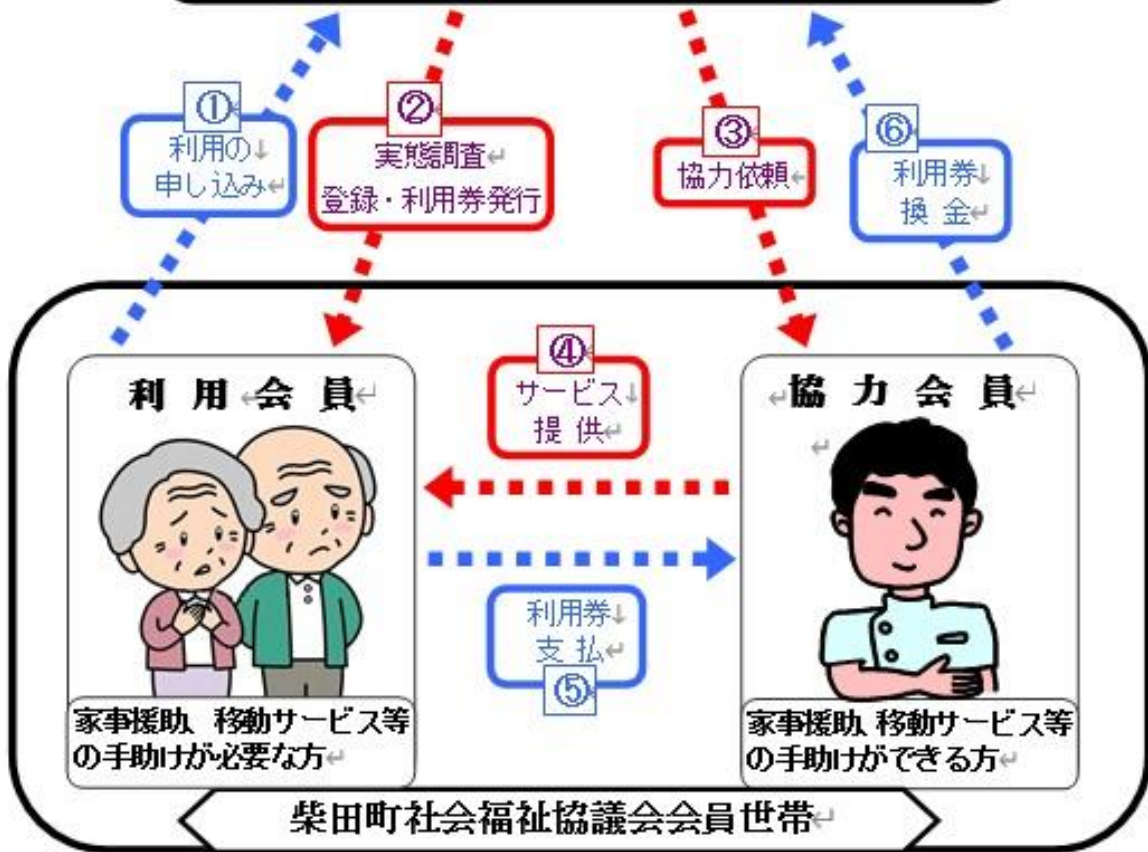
①
利用の
申し込み

②
実態調査
登録・利用券発行

③
協力依頼

⑥
利用券
換 金

利 用 会 員

④
サービス
提 供

協 力 会 員

利用券
支 払
⑤

家事援助、移動サービス等の手助けが必要な方

家事援助、移動サービス等の手助けができる方

柴田町社会福祉協議会会員世帯